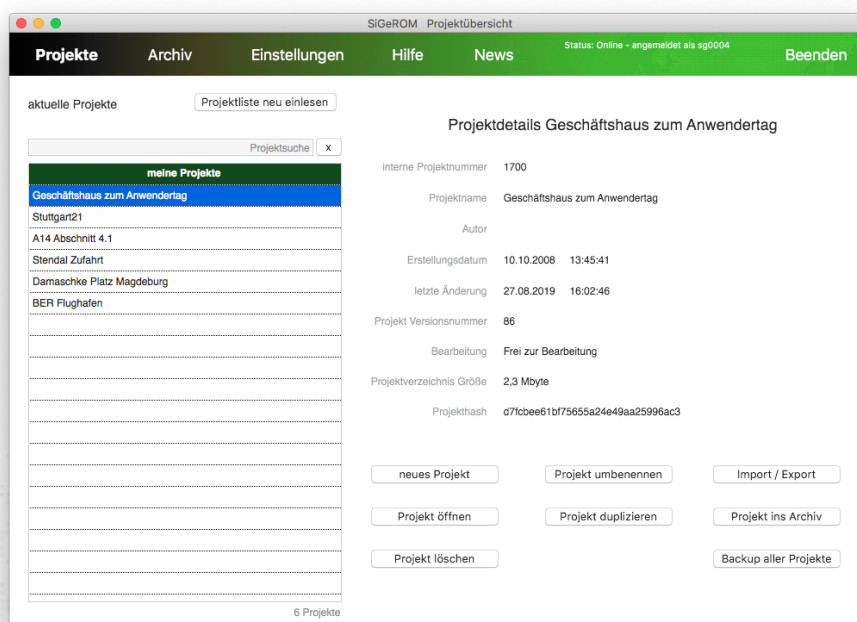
SiGeROM Projektübersicht

Projekte Archiv Einstellungen Hilfe News Status: Online - angemeldet als sg0004 Beenden

aktuelle Projekte

Projektliste neu einlesen

Projektsuche x

| meine Projekte |
|---|
| Geschäftshaus zum Anwendertag |
| Stuttgart21 |
| A14 Abschnitt 4.1 |
| Stendal Zufahrt |
| Damaschke Platz Magdeburg |
| BER Flughafen |

6 Projekte

Projektdetails Geschäftshaus zum Anwendertag

| | |
|---|---|
| interne Projektnummer | 1700 |
| Projektname | Geschäftshaus zum Anwendertag |
| Autor | |
| Erstellungsdatum | 10.10.2008 13:45:41 |
| letzte Änderung | 27.08.2019 16:02:46 |
| Projekt Versionsnummer | 86 |
| Bearbeitung | Frei zur Bearbeitung |
| Projektverzeichnis Größe | 2,3 Mbyte |
| Projekthash | d7fcbee61bf75655a24e49aa25996ac3 |

neues Projekt
Projekt umbenennen
Import / Export
Projekt öffnen
Projekt duplizieren
Projekt ins Archiv
Projekt löschen
Backup aller Projekte